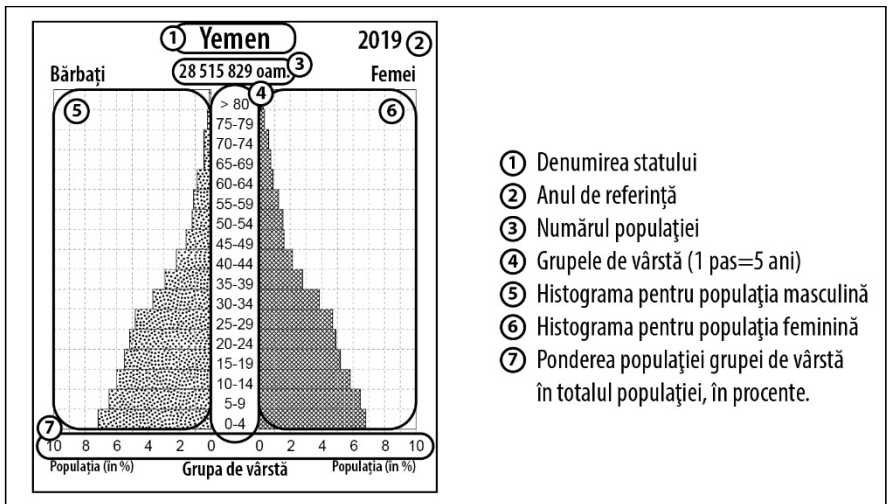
① Yemen

2019 ②

Bărbaţi

28 515 829 oam. ③

Femei

⑤

④

⑥

> 80
75-79
70-74
65-69
60-64
55-59
50-54
45-49
40-44
35-39
30-34
25-29
20-24
15-19
10-14
5-9
0-4

⑦

10 8 6 4 2 0 0 2 4 6 8 10

Populaţia (în %)

Grupa de vârstă

Populaţia (în %)

① Denumirea statului
② Anul de referinţă
③ Numărul populaţiei
④ Grupele de vârstă (1 pas=5 ani)
⑤ Histograma pentru populaţia masculină
⑥ Histograma pentru populaţia feminină
⑦ Ponderea populaţiei grupei de vârstă în totalul populaţiei, în procente.